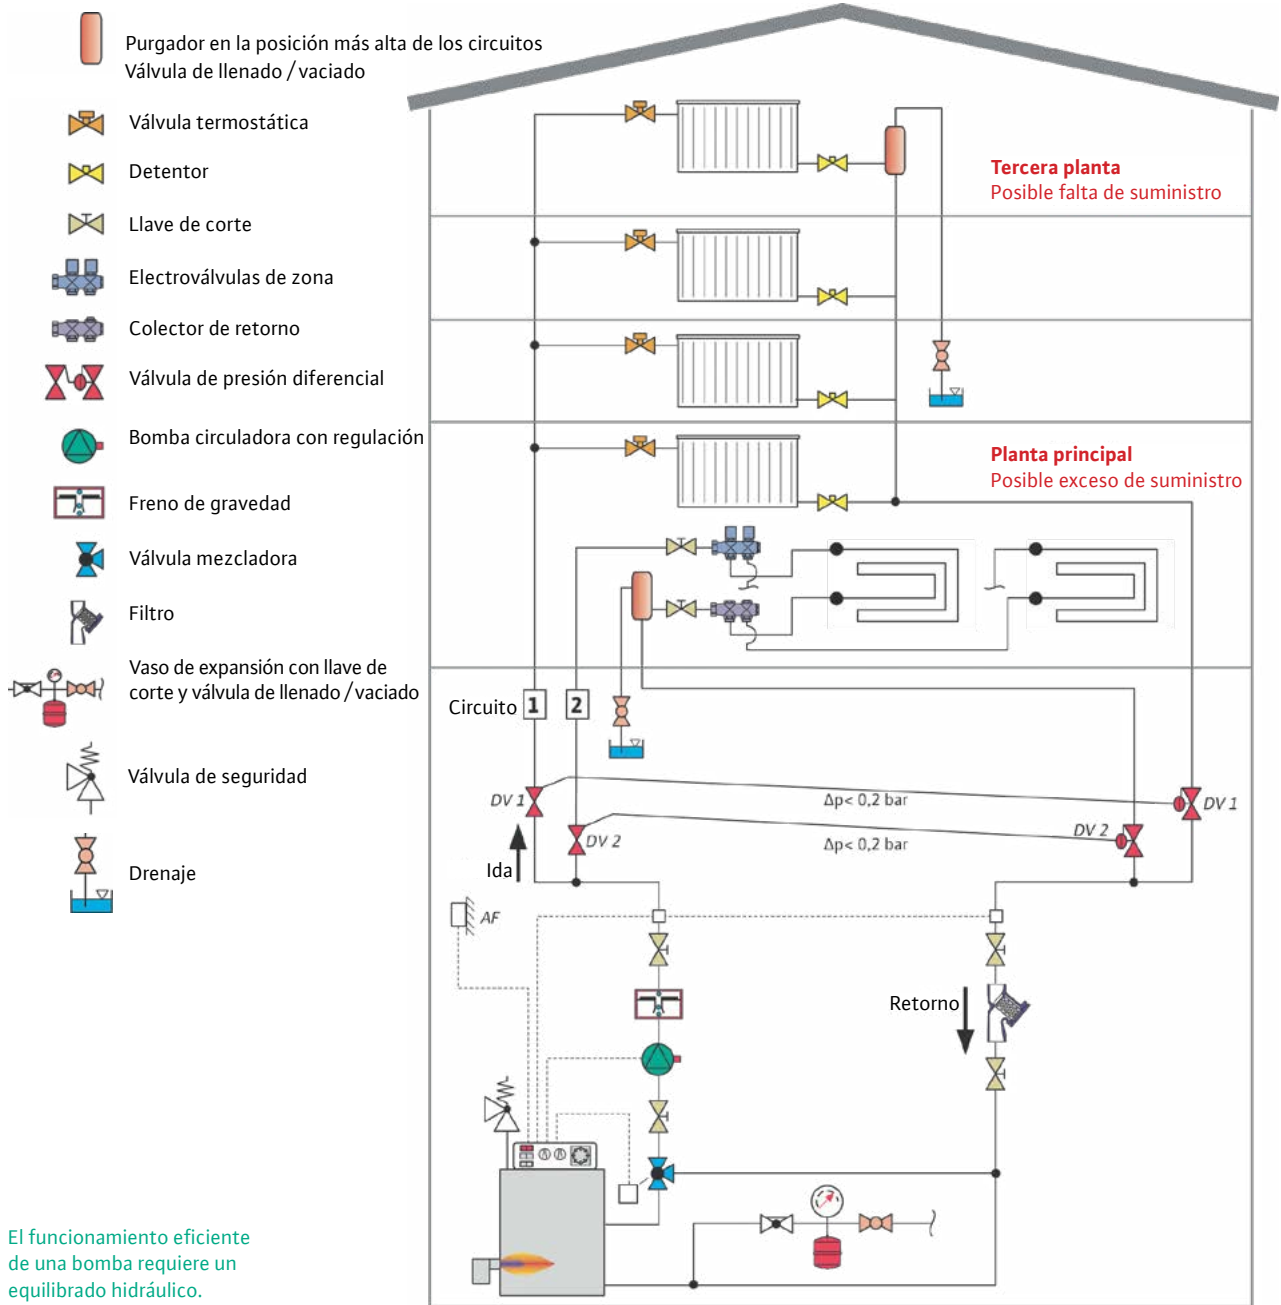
Purgador en la posición más alta de los circuitos
Válvula de llenado / vaciado

Válvula termostática

Detentor

Llave de corte

Electroválvulas de zona

Colector de retorno

Válvula de presión diferencial

Bomba circuladora con regulación

Freno de gravedad

Válvula mezcladora

Filtro

Vaso de expansión con llave de corte y válvula de llenado / vaciado

Válvula de seguridad

Drenaje

Tercera planta
Posible falta de suministro

Planta principal
Posible exceso de suministro

Circuito 1 2

DV 1
DV 2
Δp< 0,2 bar
Δp< 0,2 bar
DV 1
DV 2

Ida

AF

Retorno

El funcionamiento eficiente de una bomba requiere un equilibrado hidráulico.